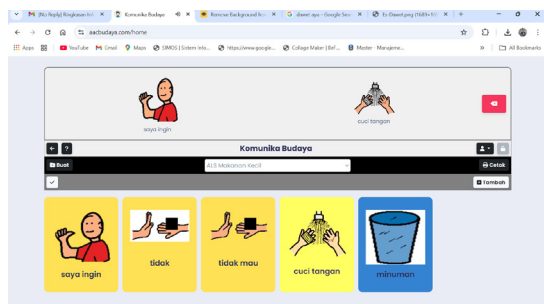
[No Reply] Ringkasan ko
Komunika Budaya
Remove Background fro
dawet ayu - Google Sea
Es-Dawet.png (1489×10
aacbudaya.com/home
Apps
YouTube
Gmail
Maps
SIMOS | Sistem Infor...
https://www.google....
Collage Maker | Bef...
Master · Manajeme...
All Bookmarks

saya ingin
cuci tangan

Komunika Budaya
Buat
ALS Makanan Kecil
Cetak
Tambah

saya ingin
tidak
tidak mau
cuci tangan
minuman